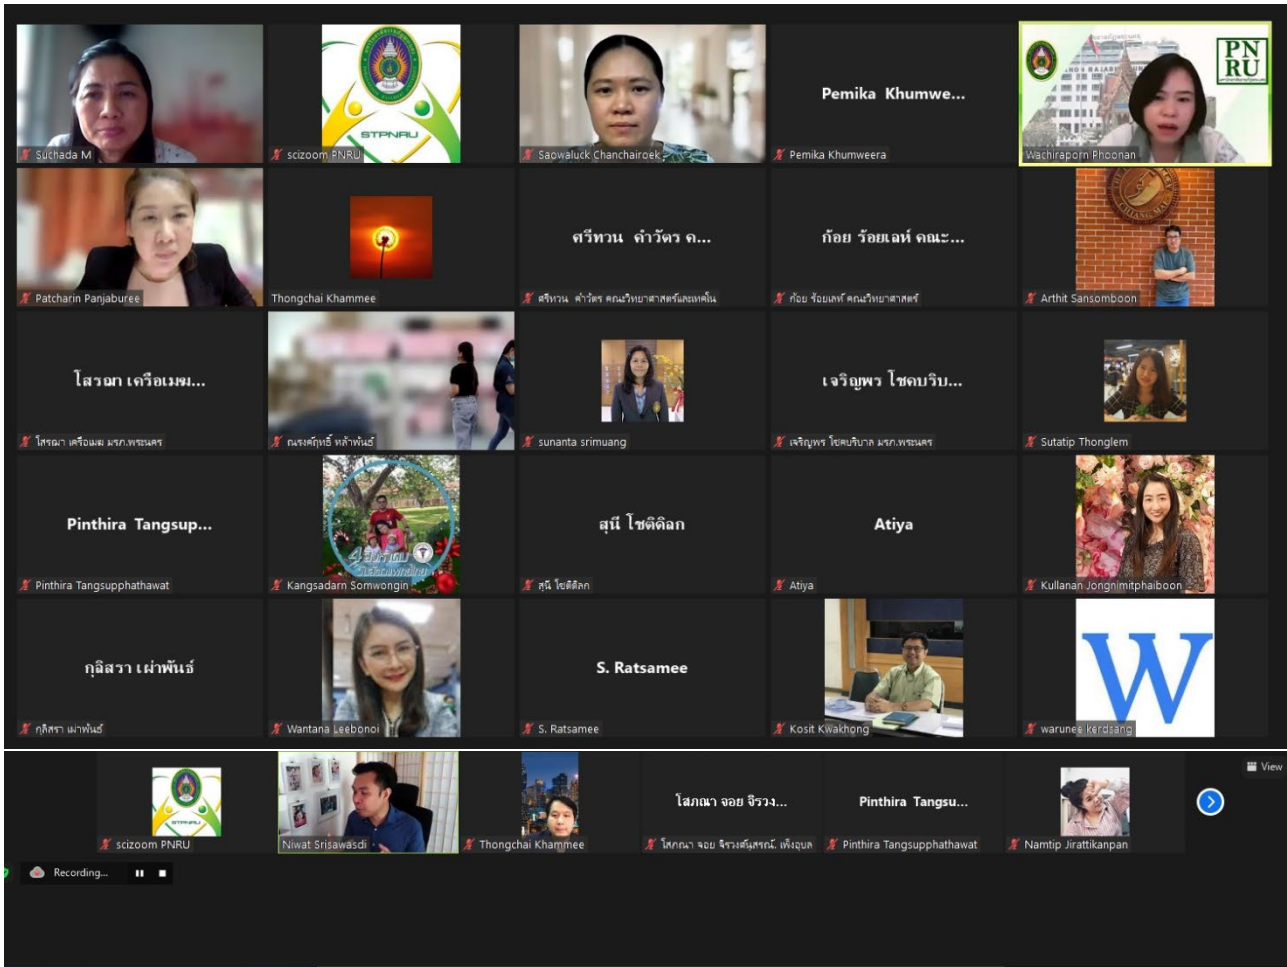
Suchada M
STPNRU
scizoom PNRU
Saowaluck Chanchairoek
Pemika Khumwe...
Pemika Khumweera
PN RU
Wachiraporn Phoonan
Patcharin Panjaburee
Thongchai Khammee
ศรีทวน คำวัตร ค...
ศรีทวน คำวัตร คณะวิทยาศาสตร์และเทคโน
ก้อย ร้อยเลห์ คณะ...
ก้อย ร้อยเลห์ คณะวิทยาศาสตร์
Arthit Sansomboon
โสรฉา เครือเมฆ...
โสรฉา เครือเมฆ มรภ.พระนคร
ณรงค์ฤทธิ์ หล้าพันธ์
sunanta srimuang
เจริญพร โชคบริบ...
เจริญพร โชคบริบาล มรภ.พระนคร
Sutatip Thonglem
Pinthira Tangsup...
Pinthira Tangsupphathawat
Kangsadarn Somwongin
สุนี โชติดิลก
สุนี โชติดิลก
Atiya
Atiya
Kullanan Jongnimitphaiboon
กุลิสรา เผ่าพันธ์
กุลิสรา เผ่าพันธ์
Wantana Leebonoi
S. Ratsamee
S. Ratsamee
Kosit Kwakhong
W
warunee kerdsang
View
scizoom PNRU
Niwat Srisawasdi
Thongchai Khammee
โสภณา จอย จิรวง...
โสภณา จอย จิรวงศ์นุสรณ์ เต็งอุบล
Pinthira Tangsu...
Pinthira Tangsupphathawat
Namtip Jirattikanpan
Recording...